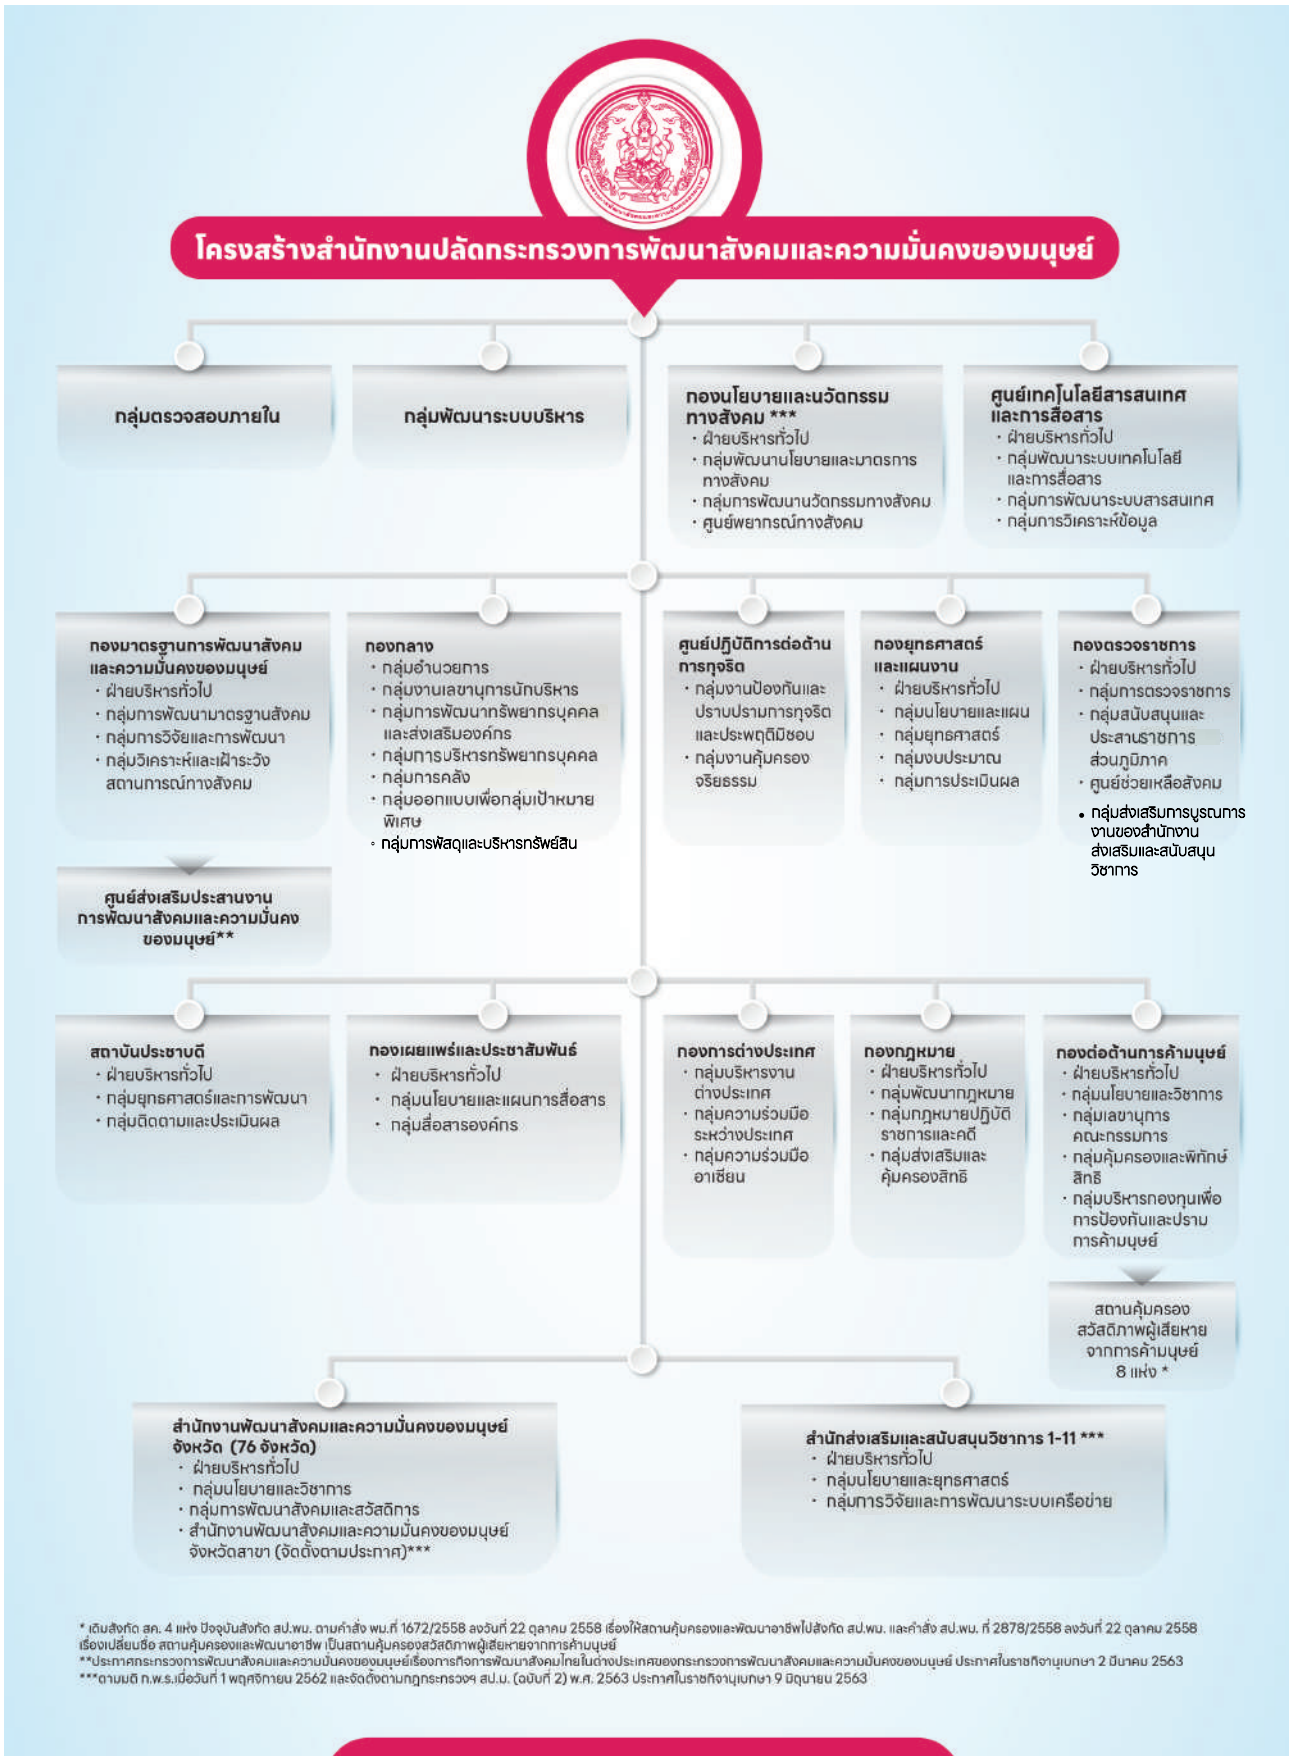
โครงสร้างสำนักงานปลัดกระทรวงการพัฒนาสังคมและความมั่นคงของมนุษย์

กลุ่มตรวจสอบภายใน

กลุ่มพัฒนาระบบบริหาร

กองนโยบายและนวัตกรรมทางสังคม ***
· ฝ่ายบริหารทั่วไป
· กลุ่มพัฒนานโยบายและมาตรการทางสังคม
· กลุ่มการพัฒนานวัตกรรมทางสังคม
· ศูนย์พยากรณ์ทางสังคม

ศูนย์เทคโนโลยีสารสนเทศและการสื่อสาร
· ฝ่ายบริหารทั่วไป
· กลุ่มพัฒนาระบบเทคโนโลยีและการสื่อสาร
· กลุ่มการพัฒนาระบบสารสนเทศ
· กลุ่มการวิเคราะห์ข้อมูล

กองมาตรฐานการพัฒนาสังคมและความมั่นคงของมนุษย์
· ฝ่ายบริหารทั่วไป
· กลุ่มการพัฒนามาตรฐานสังคม
· กลุ่มการวิจัยและการพัฒนา
· กลุ่มวิเคราะห์และเฝ้าระวังสถานการณ์ทางสังคม

ศูนย์ส่งเสริมประสานงานการพัฒนาสังคมและความมั่นคงของมนุษย์**

กองกลาง
· กลุ่มอำนวยการ
· กลุ่มงานเลขานุการนักบริหาร
· กลุ่มการพัฒนาทรัพยากรบุคคลและส่งเสริมองค์กร
· กลุ่มการบริหารทรัพยากรบุคคล
· กลุ่มการคลัง
· กลุ่มออกแบบเพื่อกลุ่มเป้าหมายพิเศษ
· กลุ่มการพัสดุและบริหารทรัพย์สิน

ศูนย์ปฏิบัติการต่อต้านการทุจริต
· กลุ่มงานป้องกันและปราบปรามการทุจริตและประพฤติมิชอบ
· กลุ่มงานคุ้มครองจริยธรรม

กองยุทธศาสตร์และแผนงาน
· ฝ่ายบริหารทั่วไป
· กลุ่มนโยบายและแผน
· กลุ่มยุทธศาสตร์
· กลุ่มงบประมาณ
· กลุ่มการประเมินผล

กองตรวจราชการ
· ฝ่ายบริหารทั่วไป
· กลุ่มการตรวจราชการ
· กลุ่มสนับสนุนและประสานราชการส่วนภูมิภาค
· ศูนย์ช่วยเหลือสังคม
• กลุ่มส่งเสริมการบูรณการงานของสำนักงานส่งเสริมและสนับสนุนวิชาการ

สถาบันประชาบดี
· ฝ่ายบริหารทั่วไป
· กลุ่มยุทธศาสตร์และการพัฒนา
· กลุ่มติดตามและประเมินผล

กองเผยแพร่และประชาสัมพันธ์
· ฝ่ายบริหารทั่วไป
· กลุ่มนโยบายและแผนการสื่อสาร
· กลุ่มสื่อสารองค์กร

กองการต่างประเทศ
· กลุ่มบริหารงานต่างประเทศ
· กลุ่มความร่วมมือระหว่างประเทศ
· กลุ่มความร่วมมืออาเซียน

กองกฎหมาย
· ฝ่ายบริหารทั่วไป
· กลุ่มพัฒนากฎหมาย
· กลุ่มกฎหมายปฏิบัติราชการและคดี
· กลุ่มส่งเสริมและคุ้มครองสิทธิ

กองต่อต้านการค้ามนุษย์
· ฝ่ายบริหารทั่วไป
· กลุ่มนโยบายและวิชาการ
· กลุ่มเลขานุการคณะกรรมการ
· กลุ่มคุ้มครองและพิทักษ์สิทธิ
· กลุ่มบริหารกองทุนเพื่อการป้องกันและปราบการค้ามนุษย์

สถานคุ้มครองสวัสดิภาพผู้เสียหายจากการค้ามนุษย์ 8 แห่ง *

สำนักงานพัฒนาสังคมและความมั่นคงของมนุษย์จังหวัด (76 จังหวัด)
· ฝ่ายบริหารทั่วไป
· กลุ่มนโยบายและวิชาการ
· กลุ่มการพัฒนาสังคมและสวัสดิการ
· สำนักงานพัฒนาสังคมและความมั่นคงของมนุษย์จังหวัดสาขา (จัดตั้งตามประกาศ)***

สำนักส่งเสริมและสนับสนุนวิชาการ 1-11 ***
· ฝ่ายบริหารทั่วไป
· กลุ่มนโยบายและยุทธศาสตร์
· กลุ่มการวิจัยและการพัฒนาระบบเครือข่าย

* เดิมสังกัด สค. 4 แห่ง ปัจจุบันสังกัด สป.พม. ตามคำสั่ง พม.ที่ 1672/2558 ลงวันที่ 22 ตุลาคม 2558 เรื่องให้สถานคุ้มครองและพัฒนาอาชีพไปสังกัด สป.พม. และคำสั่ง สป.พม. ที่ 2878/2558 ลงวันที่ 22 ตุลาคม 2558 เรื่องเปลี่ยนชื่อ สถานคุ้มครองและพัฒนาอาชีพ เป็นสถานคุ้มครองสวัสดิภาพผู้เสียหายจากการค้ามนุษย์
**ประกาศกระทรวงการพัฒนาสังคมและความมั่นคงของมนุษย์เรื่องการกิจการพัฒนาสังคมไทยในต่างประเทศของกระทรวงการพัฒนาสังคมและความมั่นคงของมนุษย์ ประกาศในราชกิจจานุเบกษา 2 มีนาคม 2563
***ตามมติ ก.พ.ร.เมื่อวันที่ 1 พฤศจิกายน 2562 และจัดตั้งตามกฎกระทรวงฯ สป.ม. (ฉบับที่ 2) พ.ศ. 2563 ประกาศในราชกิจจานุเบกษา 9 มิถุนายน 2563